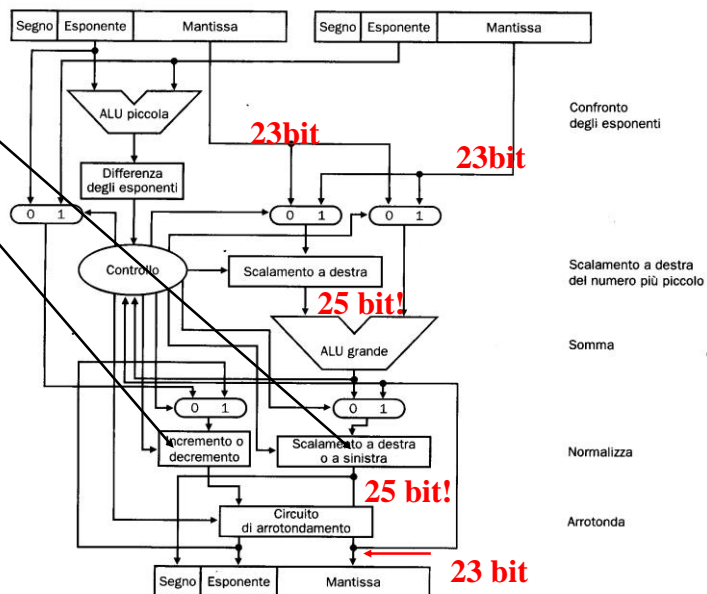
Segno | Esponente | Mantissa

Segno | Esponente | Mantissa

ALU piccola

23bit

23bit

Confronto degli esponenti

Differenza degli esponenti

0 1

0 1

0 1

Controllo

Scalamento a destra

Scalamento a destra del numero più piccolo

25 bit!

ALU grande

Somma

0 1

0 1

Incremento o decremento

Scalamento a destra o a sinistra

Normalizza

25 bit!

Circuito di arrotondamento

Arrotonda

23 bit

Segno | Esponente | Mantissa